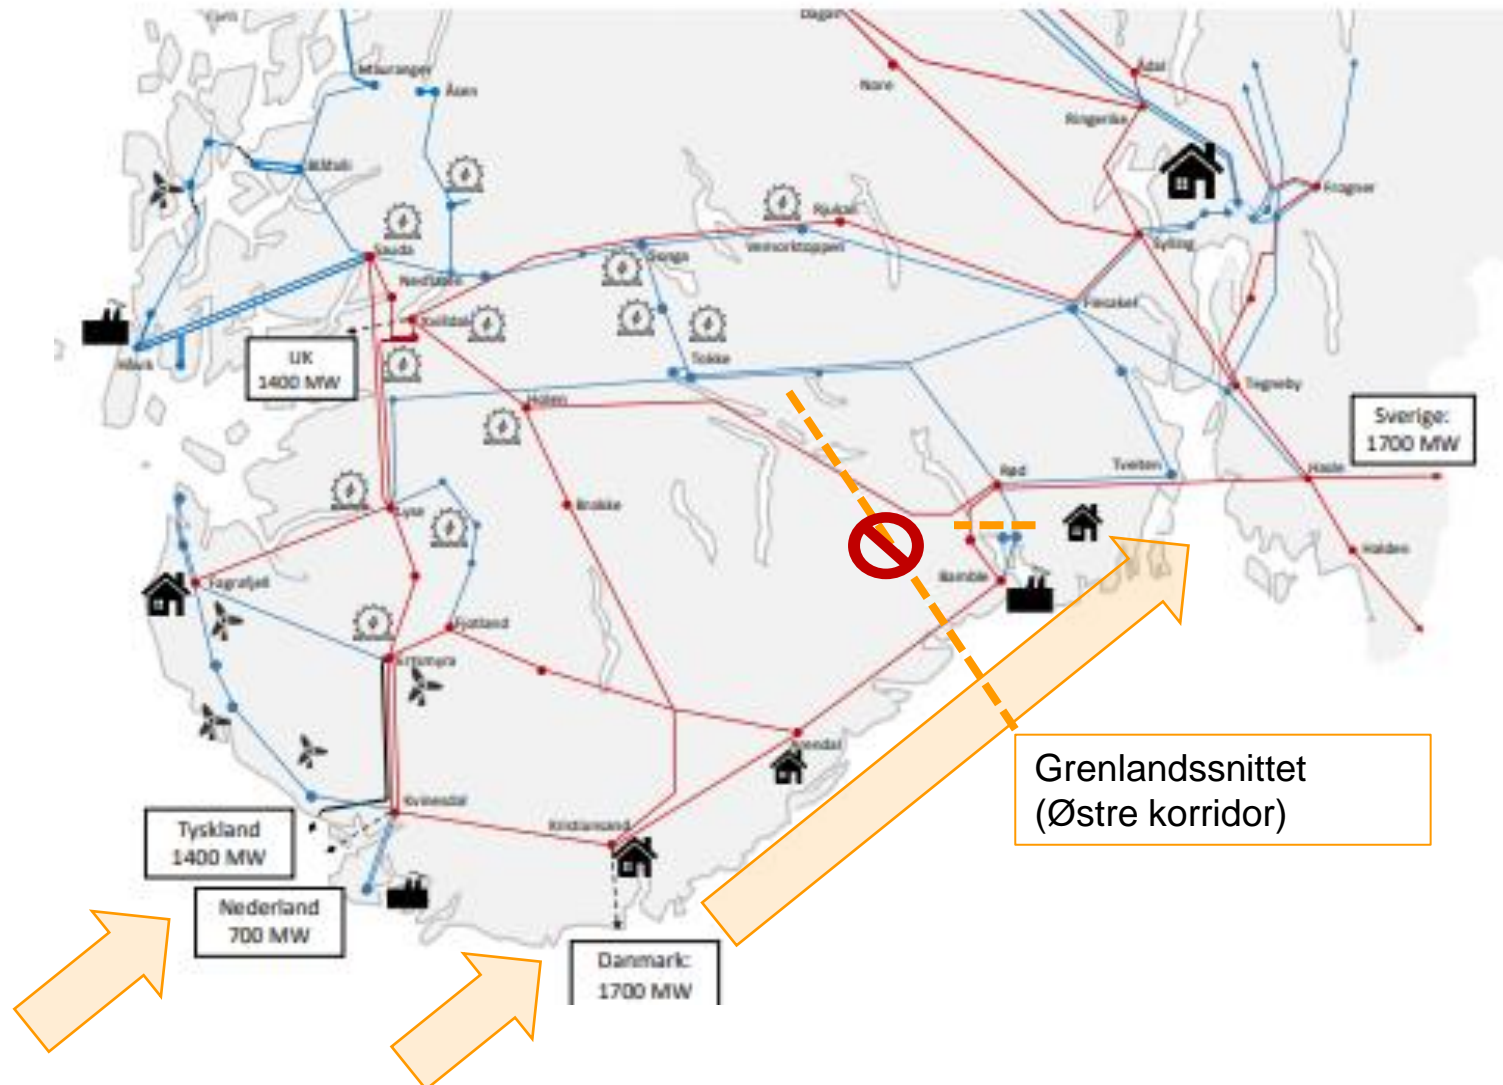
Fjells
Dagali
Mauranger
Åsen
Nore
Ådal
Ringerike
Blåfalli
Frogner
Rjukan
Sauda
Songa
Vemorktoppen
Sylling
Nedfjøra
Flesaker
Kvilldal
Håvik
UK
1400 MW
Tokke
Tegneby
Holen
Sverige:
1700 MW
Rød
Tveiten
Hasle
Brokke
Lyse
Halden
Bamble
Fagrafjell
Fjotland
Ertsmyra
Arendal
Kvinesdal
Kristiansand
Grenlandssnittet
(Østre korridor)
Tyskland
1400 MW
Nederland
700 MW
Danmark:
1700 MW